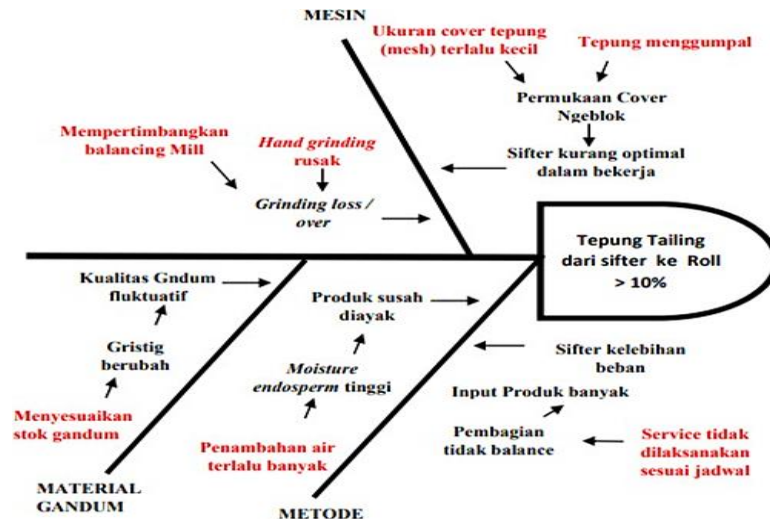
MESIN

Ukuran cover tepung (mesh) terlalu kecil

Tepung menggumpal

Permukaan Cover Ngeblok

Sifter kurang optimal dalam bekerja

Mempertimbangkan balancing Mill

*Hand grinding* rusak

*Grinding loss / over*

Tepung Tailing dari sifter ke Roll > 10%

Kualitas Gndum fluktuatif

Gristig berubah

Menyesuaikan stok gandum

Produk susah diayak

*Moisture endosperm* tinggi

Penambahan air terlalu banyak

Sifter kelebihan beban

Input Produk banyak

Pembagian tidak balance

Service tidak dilaksanakan sesuai jadwal

MATERIAL GANDUM

METODE